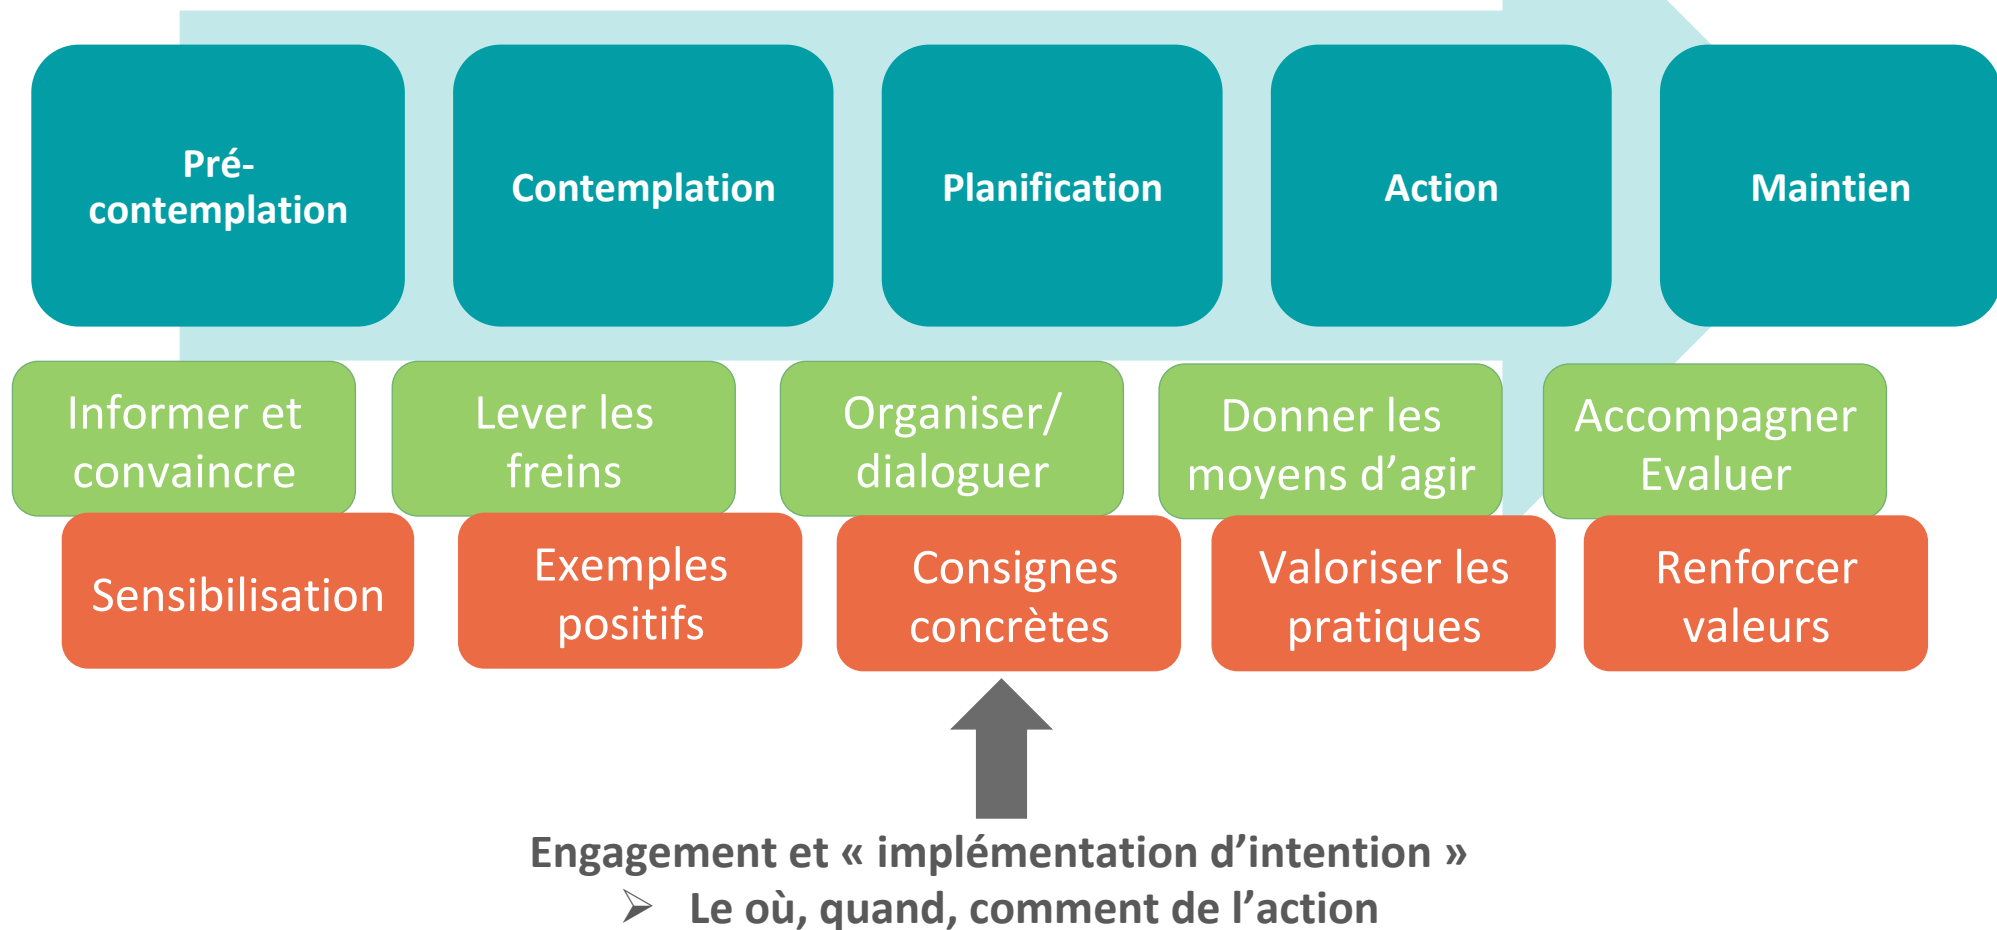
Pré-contemplation

Contemplation

Planification

Action

Maintien

Informer et convaincre

Lever les freins

Organiser/ dialoguer

Donner les moyens d’agir

Accompagner Evaluer

Sensibilisation

Exemples positifs

Consignes concrètes

Valoriser les pratiques

Renforcer valeurs

Engagement et « implémentation d’intention »

➢ Le où, quand, comment de l’action